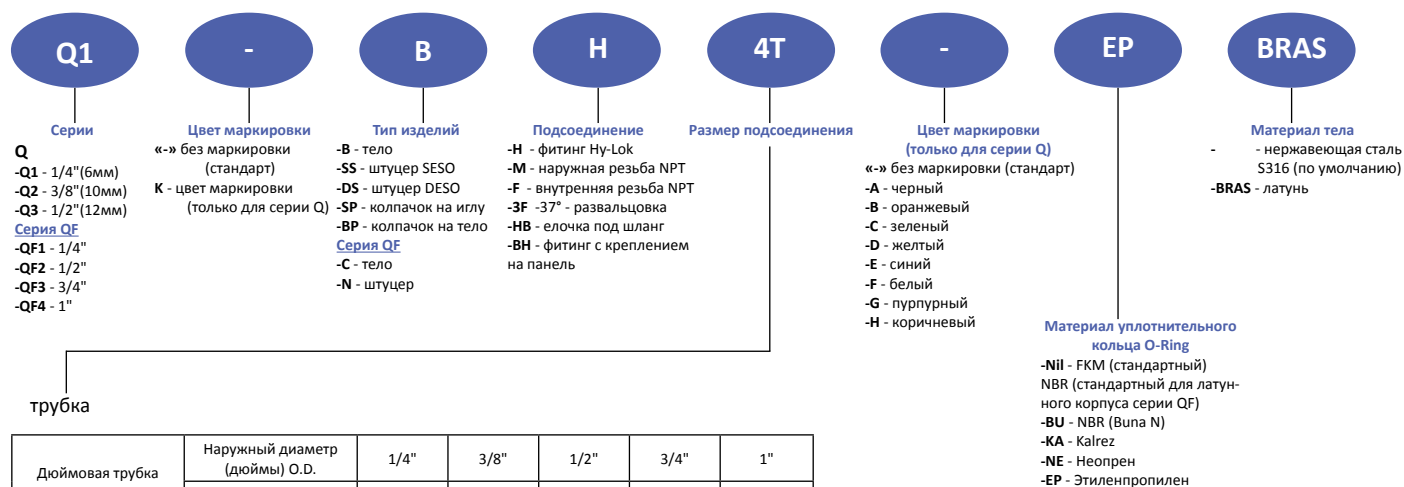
Q1

-

B

H

4T

-

EP

BRAS

Серии
Q
-Q1 - 1/4"(6мм)
-Q2 - 3/8"(10мм)
-Q3 - 1/2"(12мм)
Серия QF
-QF1 - 1/4"
-QF2 - 1/2"
-QF3 - 3/4"
-QF4 - 1"

Цвет маркировки
«-» без маркировки (стандарт)
K - цвет маркировки (только для серии Q)

Тип изделий
-B - тело
-SS - штуцер SESO
-DS - штуцер DESO
-SP - колпачок на иглу
-BP - колпачок на тело
Серия QF
-C - тело
-N - штуцер

Подсоединение
-H - фитинг Hy-Lok
-M - наружная резьба NPT
-F - внутренняя резьба NPT
-3F -37° - развальцовка
-HB - елочка под шланг
-BH - фитинг с креплением на панель

Размер подсоединения

Цвет маркировки (только для серии Q)
«-» без маркировки (стандарт)
-A - черный
-B - оранжевый
-C - зеленый
-D - желтый
-E - синий
-F - белый
-G - пурпурный
-H - коричневый

Материал тела
- - нержавеющая сталь S316 (по умолчанию)
-BRAS - латунь

Материал уплотнительного кольца O-Ring
-Nil - FKM (стандартный)
NBR (стандартный для латунного корпуса серии QF)
-BU - NBR (Buna N)
-KA - Kalrez
-NE - Неопрен
-EP - Этиленпропилен

трубка

| Дюймовая трубка | Наружный диаметр (дюймы) O.D. | 1/4" | 3/8" | 1/2" | 3/4" | 1" |
|---|---|---|---|---|---|---|